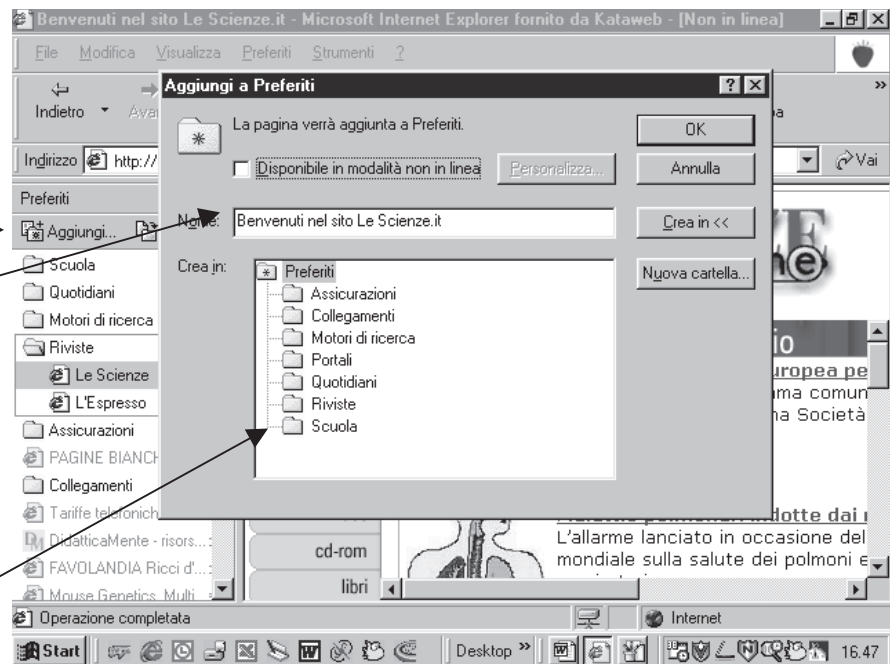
Benvenuti nel sito Le Scienze.it - Microsoft Internet Explorer fornito da Kataweb - [Non in linea]

File Modifica Visualizza Preferiti Strumenti ?

Indietro Ava

Indirizzo http://

Vai

Preferiti

Aggiungi...

Scuola
Quotidiani
Motori di ricerca
Riviste
Le Scienze
L'Espresso
Assicurazioni
PAGINE BIANCH
Collegamenti
Tariffe telefonich
DidatticaMente - risors...
FAVOLANDIA Ricci d'...
Mouse Genetics. Multi

Aggiungi a Preferiti

La pagina verrà aggiunta a Preferiti.

Disponibile in modalità non in linea

Personalizza...

OK

Annulla

Nome: Benvenuti nel sito Le Scienze.it

Crea in <<

Crea in:

Nuova cartella...

Preferiti
Assicurazioni
Collegamenti
Motori di ricerca
Portali
Quotidiani
Riviste
Scuola

io
uropea pe
ma comun
na Società

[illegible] indotte dai
L'allarme lanciato in occasione del
mondiale sulla salute dei polmoni e

cd-rom

libri

Operazione completata

Internet

Start

Desktop

16.47